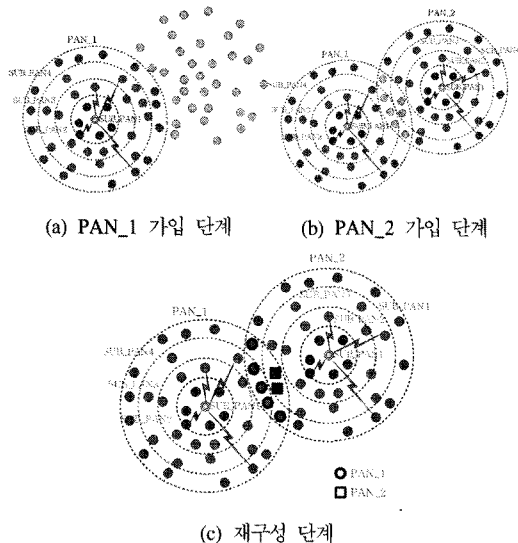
PAN_1

SUB_PAN4

SUB_PAN3

SUB_PAN2

SUB_PAN1

(a) PAN_1 가입 단계

PAN_2

PAN_1

SUB_PAN4

SUB_PAN1

(b) PAN_2 가입 단계

PAN_2

PAN_1

SUB_PAN4

SUB_PAN3

SUB_PAN1

SUB_PAN2

PAN_1

PAN_2

(c) 재구성 단계